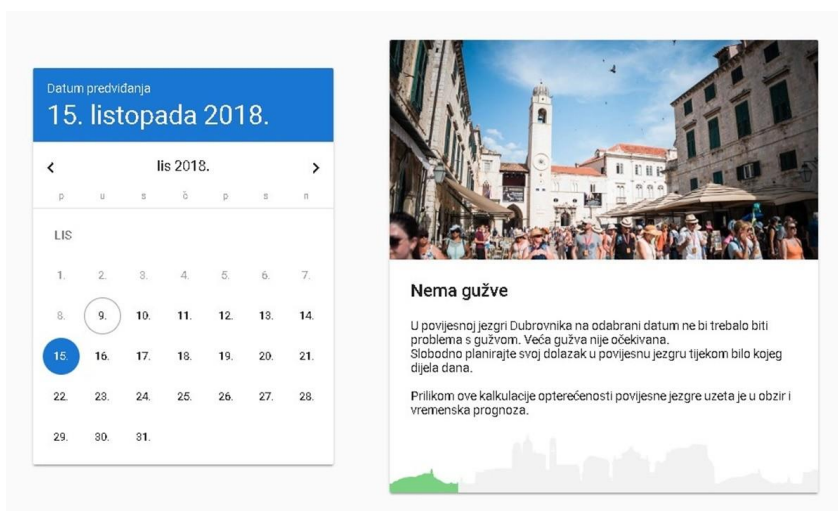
Datum predviđanja
15. listopada 2018.

lis 2018.

| p | u | s | č | p | s | n |
|---|---|---|---|---|---|---|
| LIS | | | | | | |
| 1. | 2. | 3. | 4. | 5. | 6. | 7. |
| 8. | 9. | 10. | 11. | 12. | 13. | 14. |
| 15. | 16. | 17. | 18. | 19. | 20. | 21. |
| 22. | 23. | 24. | 25. | 26. | 27. | 28. |
| 29. | 30. | 31. | | | | |

Nema gužve

U povijesnoj jezgri Dubrovnika na odabrani datum ne bi trebalo biti problema s gužvom. Veća gužva nije očekivana.
Slobodno planirajte svoj dolazak u povijesnu jezgru tijekom bilo kojeg dijela dana.

Prilikom ove kalkulacije opterećenosti povijesne jezgre uzeta je u obzir i vremenska prognoza.